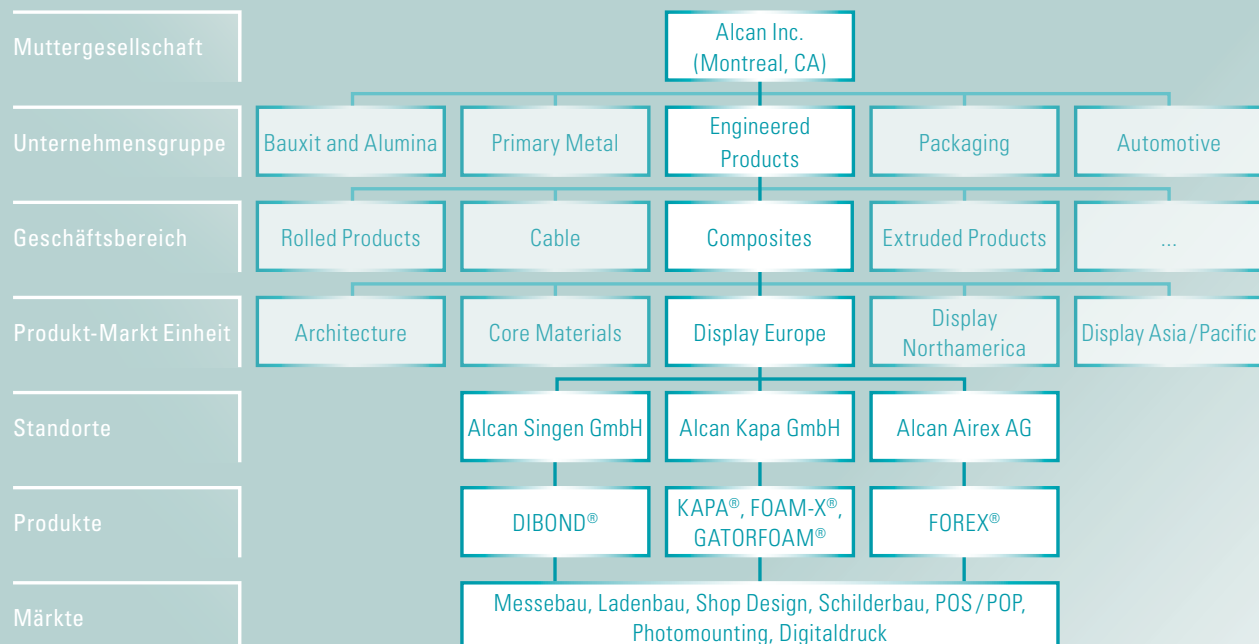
Muttergesellschaft

Alcan Inc. (Montreal, CA)

Unternehmensgruppe

Bauxit and Alumina

Primary Metal

Engineered Products

Packaging

Automotive

Geschäftsbereich

Rolled Products

Cable

Composites

Extruded Products

...

Produkt-Markt Einheit

Architecture

Core Materials

Display Europe

Display Northamerica

Display Asia/Pacific

Standorte

Alcan Singen GmbH

Alcan Kapa GmbH

Alcan Airex AG

Produkte

DIBOND®

KAPA®, FOAM-X®, GATORFOAM®

FOREX®

Märkte

Messebau, Ladenbau, Shop Design, Schilderbau, POS/POP, Photomounting, Digitaldruck